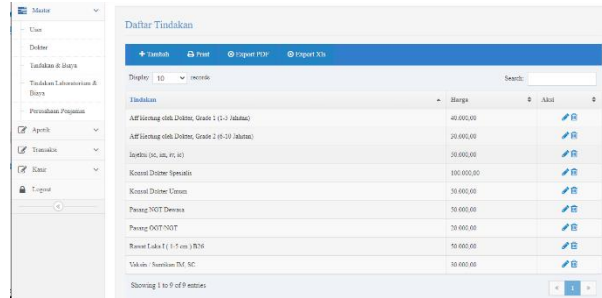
Master
User
Dokter
Tindakan & Biaya
Tindakan Laboratorium & Biaya
Perusahaan Penjamin
Apotik
Transaksi
Kasir
Logout

Daftar Tindakan

Tambah
Print
Export PDF
Export Xls

Display 10 records

Search:

| Tindakan | Harga | Aksi |
|---|---|---|
| Aff Hecting oleh Dokter, Grade 1 (1-5 Jahitan) | 40.000,00 | |
| Aff Hecting oleh Dokter, Grade 2 (6-10 Jahitan) | 50.000,00 | |
| Injeksi (sc, im, iv, ic) | 50.000,00 | |
| Konsul Dokter Spesialis | 100.000,00 | |
| Konsul Dokter Umum | 50.000,00 | |
| Pasang NGT Dewasa | 50.000,00 | |
| Pasang OGT/NGT | 20.000,00 | |
| Rawat Luka I ( 1-5 cm ) B26 | 50.000,00 | |
| Vaksin / Suntikan IM, SC | 30.000,00 | |

Showing 1 to 9 of 9 entries

1